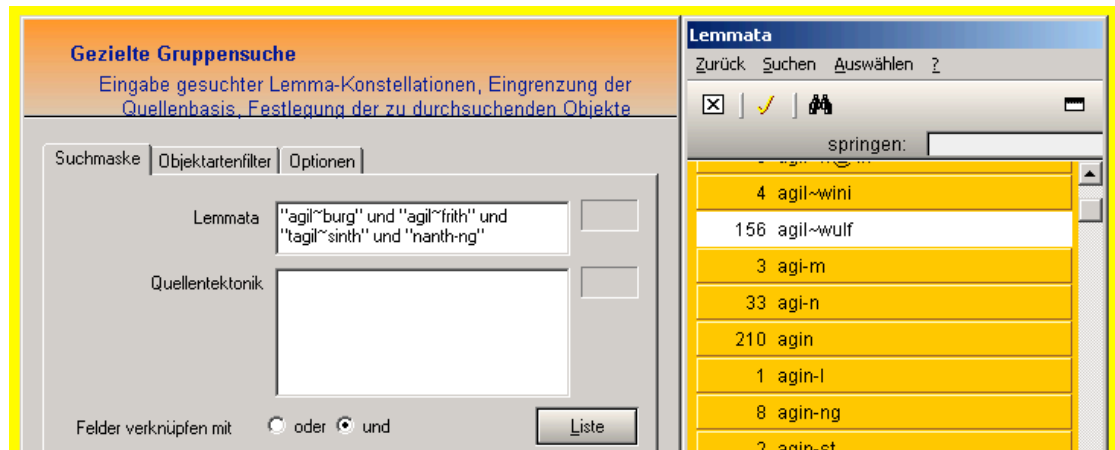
Gezielte Gruppensuche

Eingabe gesuchter Lemma-Konstellationen, Eingrenzung der Quellenbasis, Festlegung der zu durchsuchenden Objekte

Suchmaske | Objektartenfilter | Optionen

Lemmata "agil~burg" und "agil~frith" und "tagil~sinth" und "nanth-ng"

Quellentektonik

Felder verknüpfen mit oder und

Liste

Lemmata

Zurück Suchen Auswählen ?

springen:

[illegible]

4 agil~wini

156 agil~wulf

3 agi-m

33 agi-n

210 agin

1 agin-l

8 agin-ng

2 agin-st